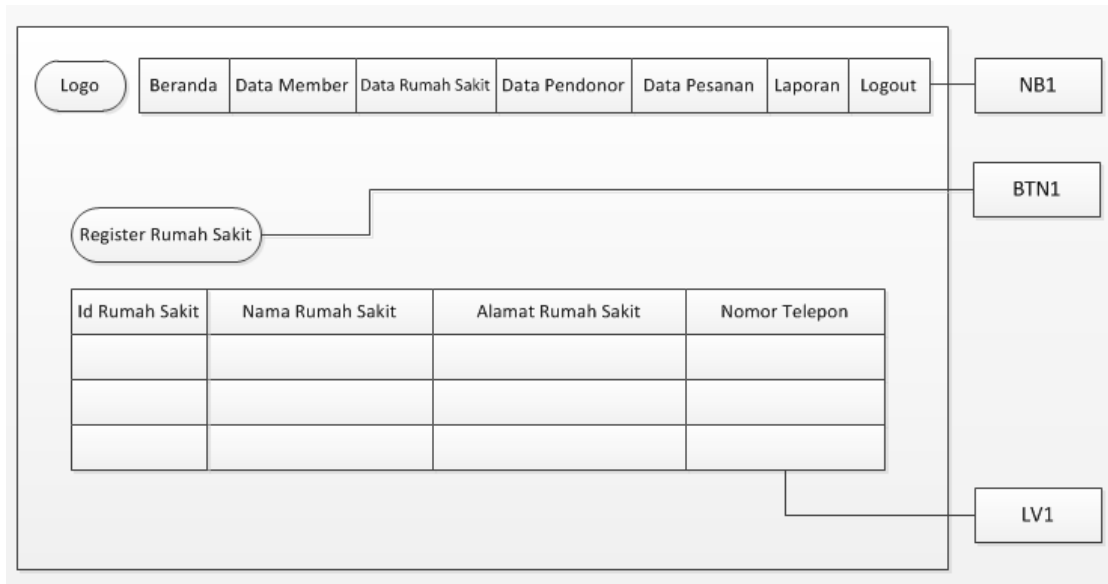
Logo

| Beranda | Data Member | Data Rumah Sakit | Data Pendonor | Data Pesanan | Laporan | Logout |
|---|---|---|---|---|---|---|

NB1

BTN1

Register Rumah Sakit

| Id Rumah Sakit | Nama Rumah Sakit | Alamat Rumah Sakit | Nomor Telepon |
|---|---|---|---|
| | | | |
| | | | |
| | | | |

LV1